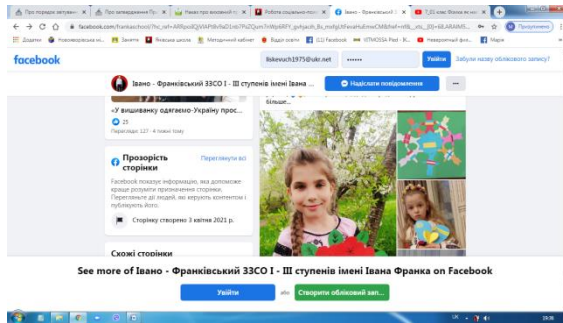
Про порядок звітуванн ×
Про затвердження Пр ×
Наказ про всесвітній т ×
Робота соціально-псих ×
Івано - Франківський З ×
7_01 клас Фогля як жи ×

facebook.com/frankaschool/?hc_ref=ARRpoRQjVIAPI9VRd31ntj7PxZQum7nWpIdRFY_gvhjacih_Bs_mofqUtFwraHu8mwCMBrhef=nf&_rdc_...

Додатки
Новоюріївська ю...
Занятте
Яківська школа
Методичний кабінет
Відділ освіти
(11) Facebook
VITMOSSA Plast - В...
Неймовірний фол...
Карти

Призупинено

facebook
ilskevuch1975@ukr.net
••••••
Увійти
Забули назву облікового запису?

Івано - Франківський ЗЗСО І - ІІІ ступенів імені Івана ...
Надіслати повідомлення
···

«У вишиванку одягнемо-Україну прос...
25
Переглядів: 127 · 4 роки тому

Прозорість сторінки
Переглянути все
Facebook показує інформацію, яка допомагає краще розуміти призначення сторінки. Перегляньте дії людей, які керують контентом і публікують його.

Сторінку створено 3 квітня 2021 р.

Схожі сторінки

більше...

See more of Івано - Франківський ЗЗСО І - ІІІ ступенів імені Івана Франка on Facebook

Увійти
або
Створити обліковий зап...

UK
19:36